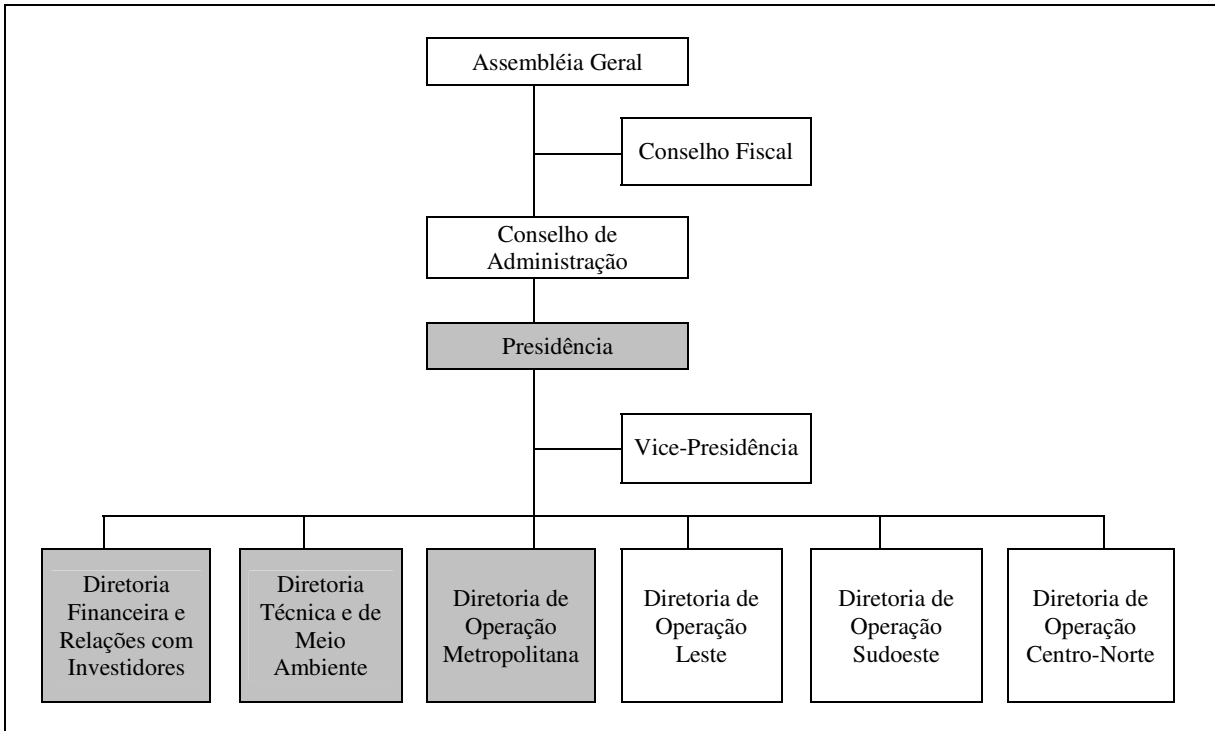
Assembléia Geral

Conselho Fiscal

Conselho de Administração

Presidência

Vice-Presidência

Diretoria Financeira e Relações com Investidores

Diretoria Técnica e de Meio Ambiente

Diretoria de Operação Metropolitana

Diretoria de Operação Leste

Diretoria de Operação Sudoeste

Diretoria de Operação Centro-Norte